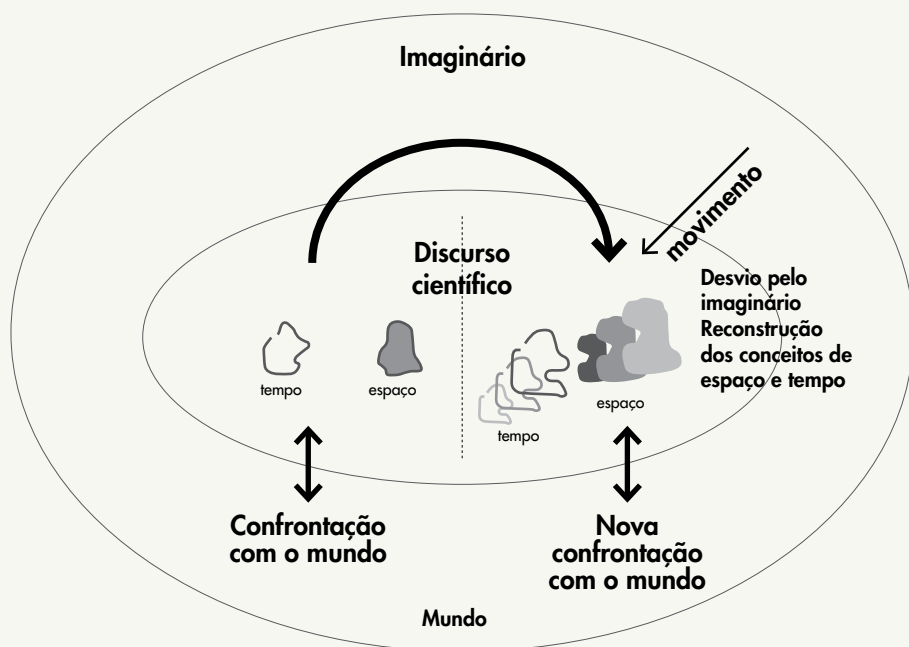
Imaginário

movimento

Discurso científico

Desvio pelo imaginário
Reconstrução dos conceitos de espaço e tempo

tempo

espaço

espaço

tempo

Confrontação com o mundo

Nova confrontação com o mundo

Mundo